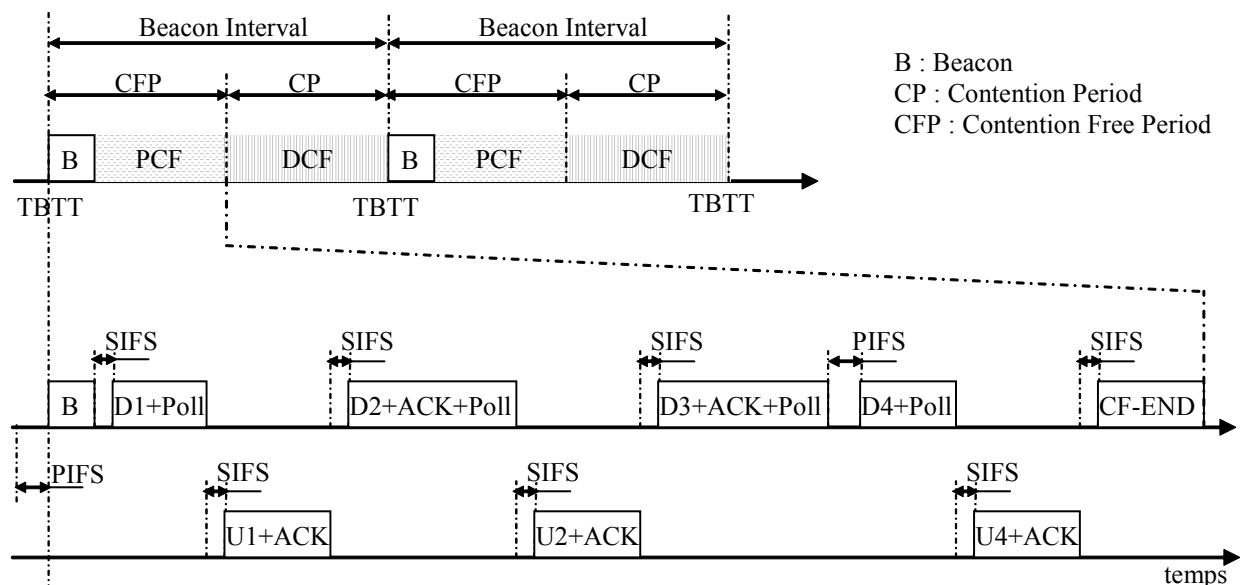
Beacon Interval
Beacon Interval
B : Beacon
CP : Contention Period
CFP : Contention Free Period
CFP
CP
CFP
CP
B
PCF
DCF
B
PCF
DCF
TBTT
TBTT
TBTT
SIFS
SIFS
SIFS
PIFS
SIFS
B
D1+Poll
D2+ACK+Poll
D3+ACK+Poll
D4+Poll
CF-END
PIFS
SIFS
SIFS
SIFS
U1+ACK
U2+ACK
U4+ACK
temps